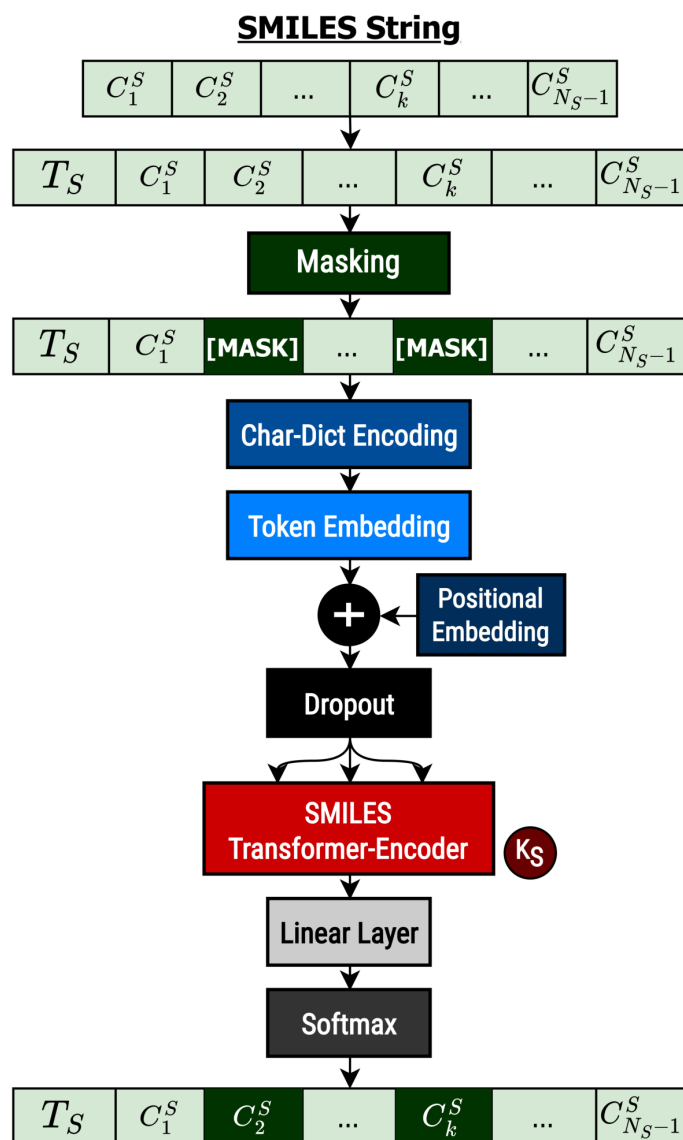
SMILES String

| $C_1^S$ | $C_2^S$ | ... | $C_k^S$ | ... | $C_{N_S-1}^S$ |
|---|---|---|---|---|---|

| $T_S$ | $C_1^S$ | $C_2^S$ | ... | $C_k^S$ | ... | $C_{N_S-1}^S$ |
|---|---|---|---|---|---|---|

Masking

| $T_S$ | $C_1^S$ | [MASK] | ... | [MASK] | ... | $C_{N_S-1}^S$ |
|---|---|---|---|---|---|---|

Char-Dict Encoding

Token Embedding

+

Positional Embedding

Dropout

SMILES Transformer-Encoder

$K_S$

Linear Layer

Softmax

| $T_S$ | $C_1^S$ | $C_2^S$ | ... | $C_k^S$ | ... | $C_{N_S-1}^S$ |
|---|---|---|---|---|---|---|